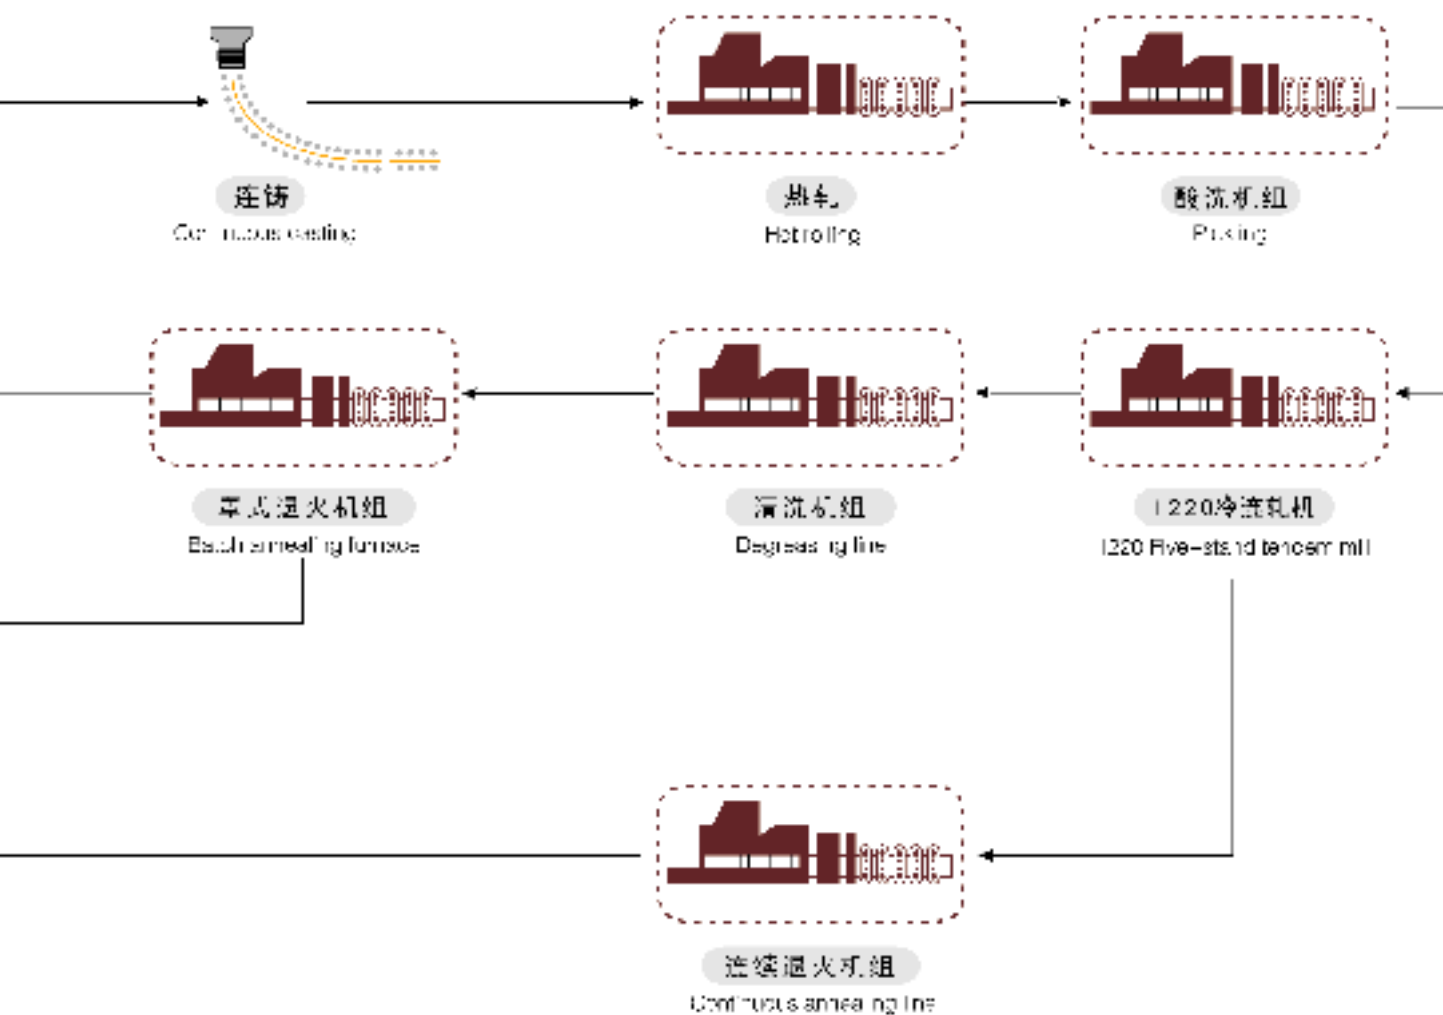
连铸
Continuous casting

热轧
Hot rolling

酸洗机组
Pickling

罩式退火机组
Batch annealing furnace

清洗机组
Degreasing line

1220冷连轧机
1220 Five-stand tandem mill

连续退火机组
Continuous annealing line